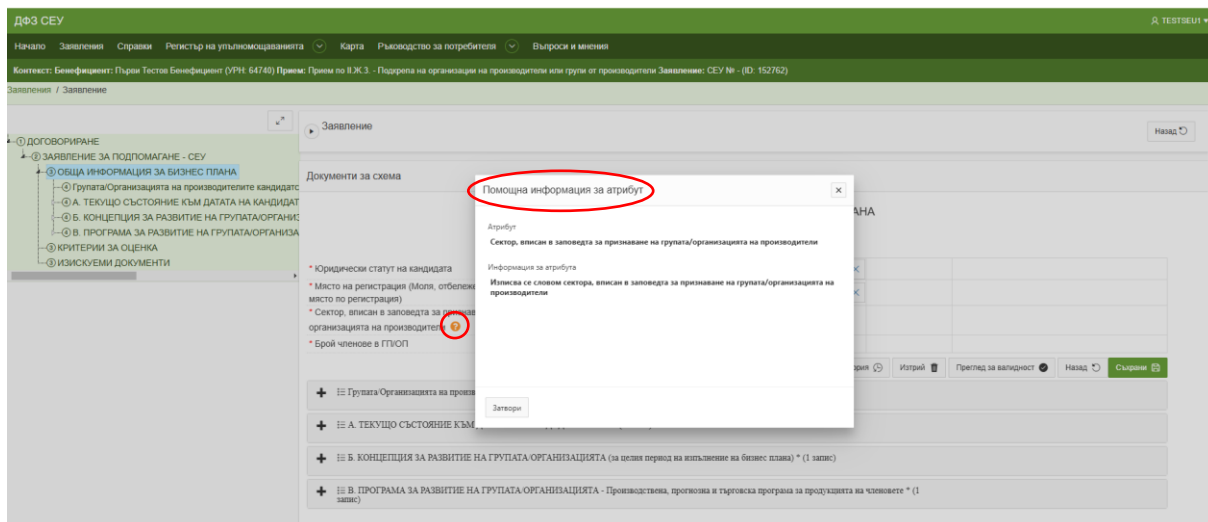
ДФЗ СЕУ

TESTSEU1

Начало Заявления Справки Регистър на упълномощаванията Карта Ръководство за потребителя Въпроси и мнения

Контекст: Бенефициент: Първи Тестов Бенефициент (УРН: 64740) Прием: Прием по II.Ж.3. - Подкрепа на организации на производители или групи от производители Заявление: СЕУ № - (ID: 152762)

Заявления / Заявление

①ДОГОВОРИРАНЕ
②ЗАЯВЛЕНИЕ ЗА ПОДПОМАГАНЕ - СЕУ
③ОБЩА ИНФОРМАЦИЯ ЗА БИЗНЕС ПЛАНА
④Групата/Организацията на производителите кандидатс
④А. ТЕКУЩО СЪСТОЯНИЕ КЪМ ДАТАТА НА КАНДИДАТ
④Б. КОНЦЕПЦИЯ ЗА РАЗВИТИЕ НА ГРУПАТА/ОРГАНИЗ
④В. ПРОГРАМА ЗА РАЗВИТИЕ НА ГРУПАТА/ОРГАНИЗА
③КРИТЕРИИ ЗА ОЦЕНКА
③ИЗИСКУЕМИ ДОКУМЕНТИ

Заявление

Назад

Документи за схема

АНА

* Юридически статут на кандидата
* Място на регистрация (Моля, отбележ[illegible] място по регистрация)
* Сектор, вписан в заповедта за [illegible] организацията на производите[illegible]
* Брой членове в ГП/ОП

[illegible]ия Изтрий Преглед за валидност Назад Съхрани

Групата/Организацията на произв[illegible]

А. ТЕКУЩО СЪСТОЯНИЕ КЪМ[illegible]

Б. КОНЦЕПЦИЯ ЗА РАЗВИТИЕ НА ГРУПАТА/ОРГАНИЗАЦИЯТА (за целия период на изпълнение на бизнес плана) * (1 запис)

В. ПРОГРАМА ЗА РАЗВИТИЕ НА ГРУПАТА/ОРГАНИЗАЦИЯТА - Производствена, прогнозна и търговска програма за продукцията на членовете * (1 запис)

Помощна информация за атрибут

Атрибут
Сектор, вписан в заповедта за признаване на групата/организацията на производители

Информация за атрибута
Изписва се словом сектора, вписан в заповедта за признаване на групата/организацията на производители

Затвори